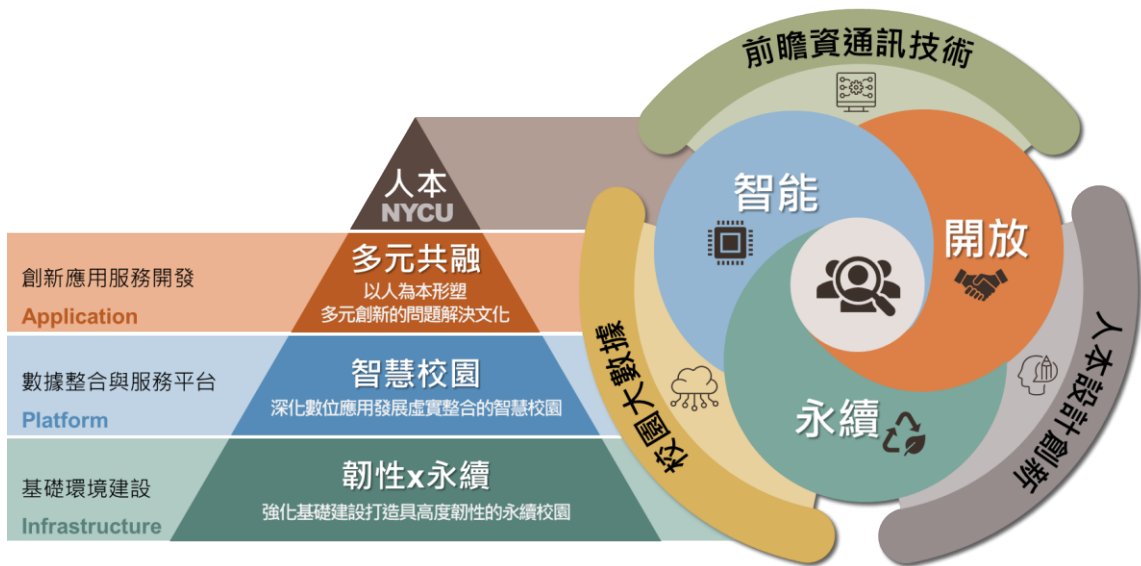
人本
NYCU

創新應用服務開發
Application

多元共融
以人為本形塑
多元創新的問題解決文化

數據整合與服務平台
Platform

智慧校園
深化數位應用發展虛實整合的智慧校園

基礎環境建設
Infrastructure

韌性x永續
強化基礎建設打造具高度韌性的永續校園

前瞻資通訊技術

智能

開放

永續

校園大數據

人本設計創新